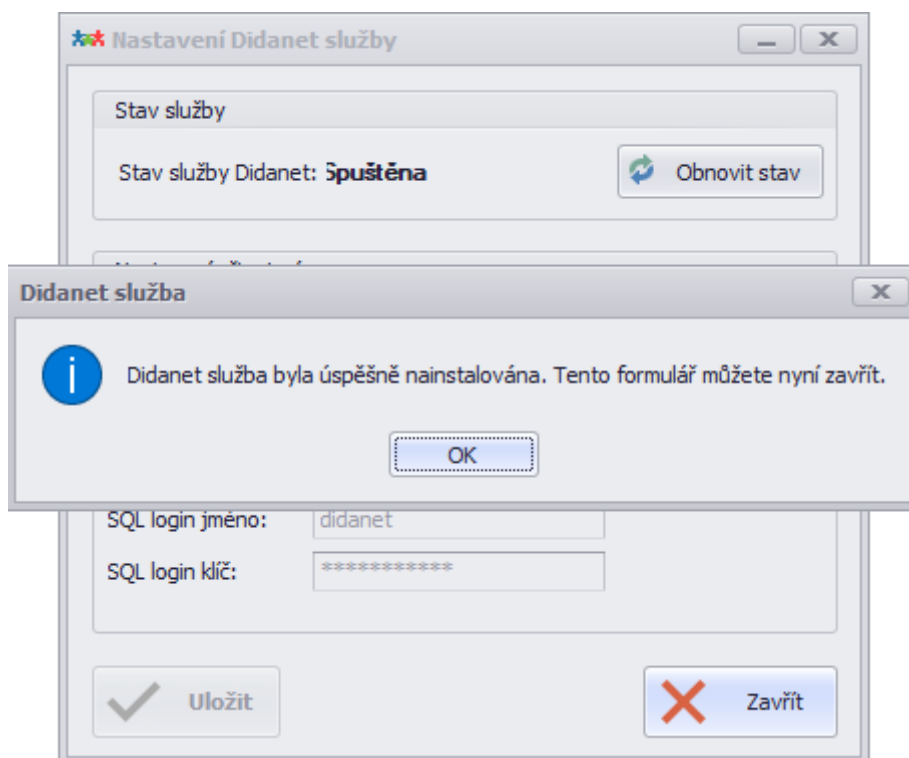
Nastavení Didanet služby

Stav služby

Stav služby Didanet: Spuštěna

Obnovit stav

Didanet služba

Didanet služba byla úspěšně nainstalována. Tento formulář můžete nyní zavřít.

OK

SQL login jméno: didanet

SQL login klíč: ***********

Uložit

Zavřít